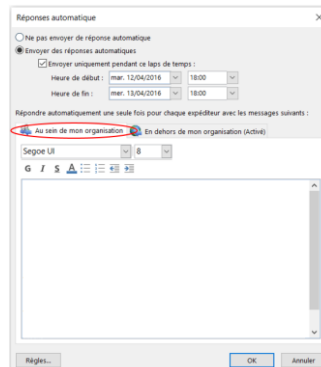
Réponses automatique

Ne pas envoyer de réponse automatique

Envoyer des réponses automatiques

Envoyer uniquement pendant ce laps de temps :

Heure de début : mar. 12/04/2016 18:00

Heure de fin : mer. 13/04/2016 18:00

Répondre automatiquement une seule fois pour chaque expéditeur avec les messages suivants :

Au sein de mon organisation

En dehors de mon organisation (Activé)

Segoe UI 8

G I S A

Règles...

OK

Annuler